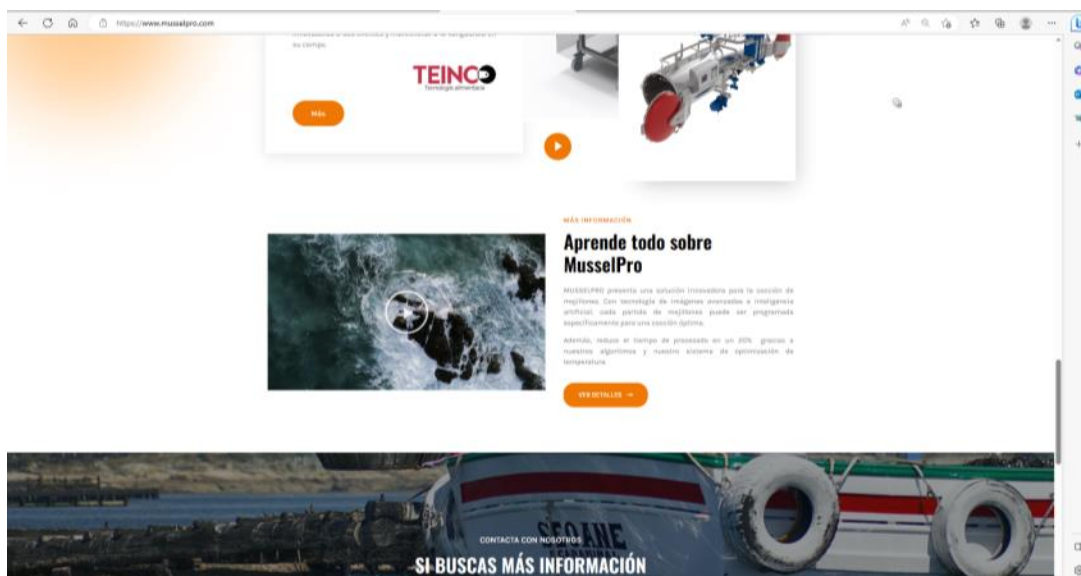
https://www.musselpro.com

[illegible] su campo.

TEINCO
Tecnología alimentaria

Más

MÁS INFORMACIÓN

Aprende todo sobre MusselPro

MUSSELPRO presenta una solución innovadora para la cocción de mejillones. Con tecnología de imágenes avanzadas e inteligencia artificial, cada partida de mejillones puede ser programada específicamente para una cocción óptima.

Además, reduce el tiempo de procesado en un 20% gracias a nuestros algoritmos y nuestro sistema de optimización de temperatura.

VER DETALLES →

CONTACTA CON NOSOTROS

SI BUSCAS MÁS INFORMACIÓN

SEOANE